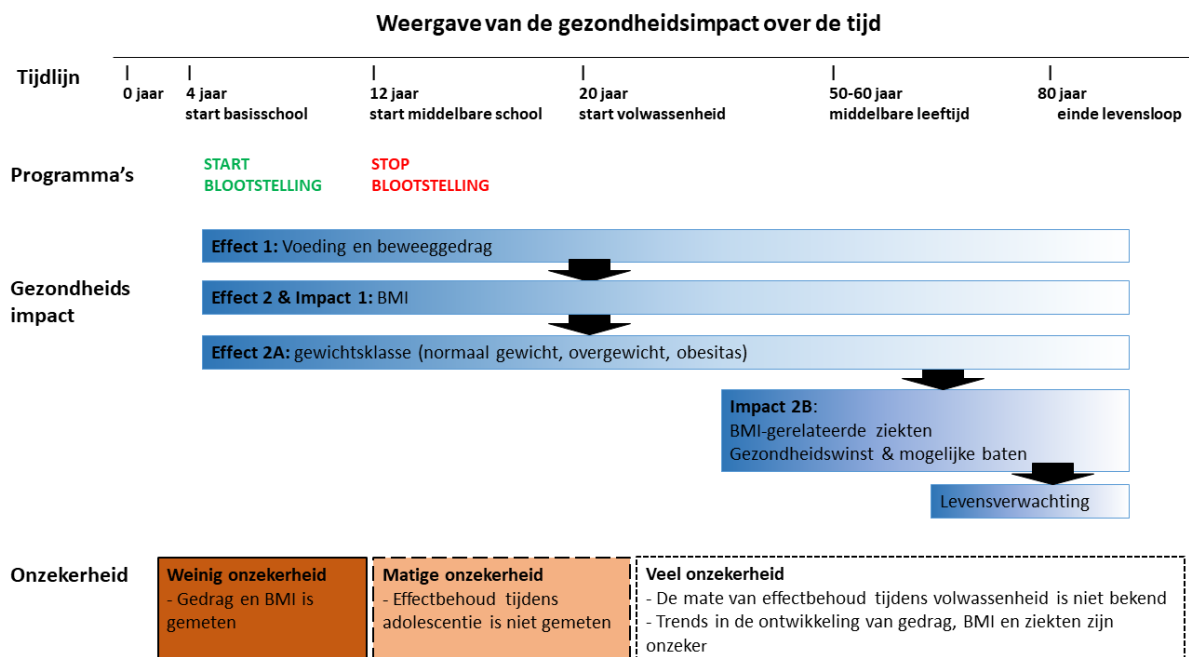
Weergave van de gezondheidsimpact over de tijd

Tijdlijn

0 jaar

4 jaar
start basisschool

12 jaar
start middelbare school

20 jaar
start volwassenheid

50-60 jaar
middelbare leeftijd

80 jaar
einde levensloop

Programma's

START
BLOOTSTELLING

STOP
BLOOTSTELLING

Gezondheids impact

**Effect 1:** Voeding en beweeggedrag

**Effect 2 & Impact 1:** BMI

**Effect 2A:** gewichtsklasse (normaal gewicht, overgewicht, obesitas)

**Impact 2B**:
BMI-gerelateerde ziekten
Gezondheidswinst & mogelijke baten

Levensverwachting

Onzekerheid

**Weinig onzekerheid**
- Gedrag en BMI is gemeten

**Matige onzekerheid**
- Effectbehoud tijdens adolescentie is niet gemeten

**Veel onzekerheid**
- De mate van effectbehoud tijdens volwassenheid is niet bekend
- Trends in de ontwikkeling van gedrag, BMI en ziekten zijn onzeker